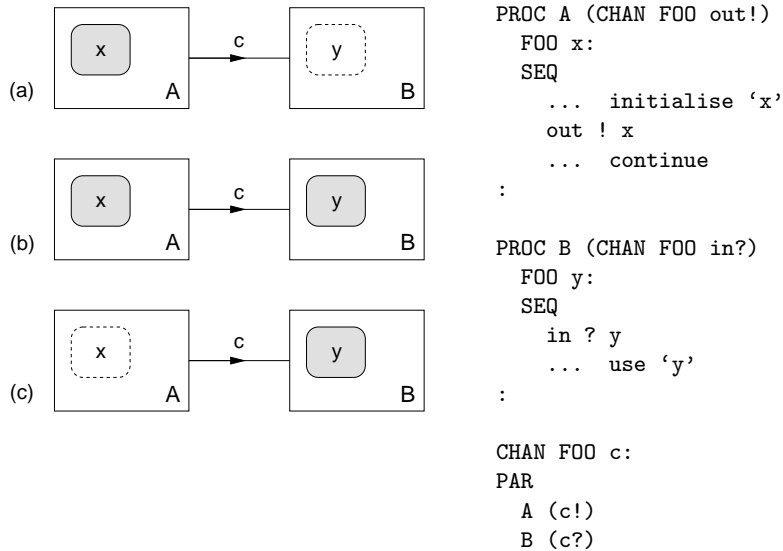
(a)

x

c

y

A

B

(b)

x

c

y

A

B

(c)

x

c

y

A

B

PROC A (CHAN FOO out!)
  FOO x:
  SEQ
    ...  initialise ‘x’
    out ! x
    ...  continue
:

PROC B (CHAN FOO in?)
  FOO y:
  SEQ
    in ? y
    ...  use ‘y’
:

CHAN FOO c:
PAR
  A (c!)
  B (c?)